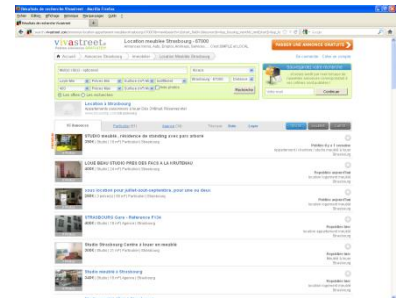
Résultats de recherche Vivastreet - Mozilla Firefox

vivastreet Location meublée Strasbourg - 67000

PASSER UNE ANNONCE GRATUITE

Accueil | Annonces Strasbourg | Immobilier | Location Meublée Strasbourg

Rechercher

Continuer

Location à Strasbourg

STUDIO meublé, résidence de standing avec parc arboré

LOUE BEAU STUDIO PRES DES FACS A LA KRUTENAU

nous louons pour juillet-aout-septembre, pour une ou deux

STRASBOURG Gare - Référence F124

Studio Strasbourg Centre à louer en meublé

Studio meublé à Strasbourg

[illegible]